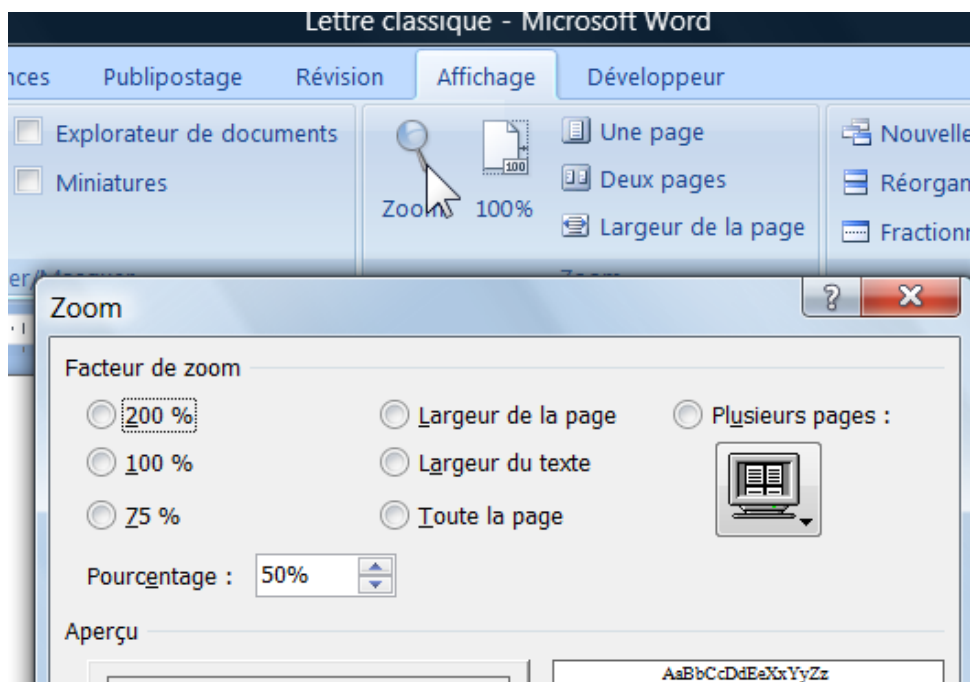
Lettre classique - Microsoft Word

nces Publipostage Révision Affichage Développeur

Explorateur de documents
Miniatures

Zoom 100%

Une page
Deux pages
Largeur de la page

Nouvelle
Réorgan
Fractionn

Zoom

?
X

Facteur de zoom

200 %
100 %
75 %

Largeur de la page
Largeur du texte
Toute la page

Plusieurs pages :

Pourcentage : 50%

Aperçu

AaBbCcDdEeXxYyZz